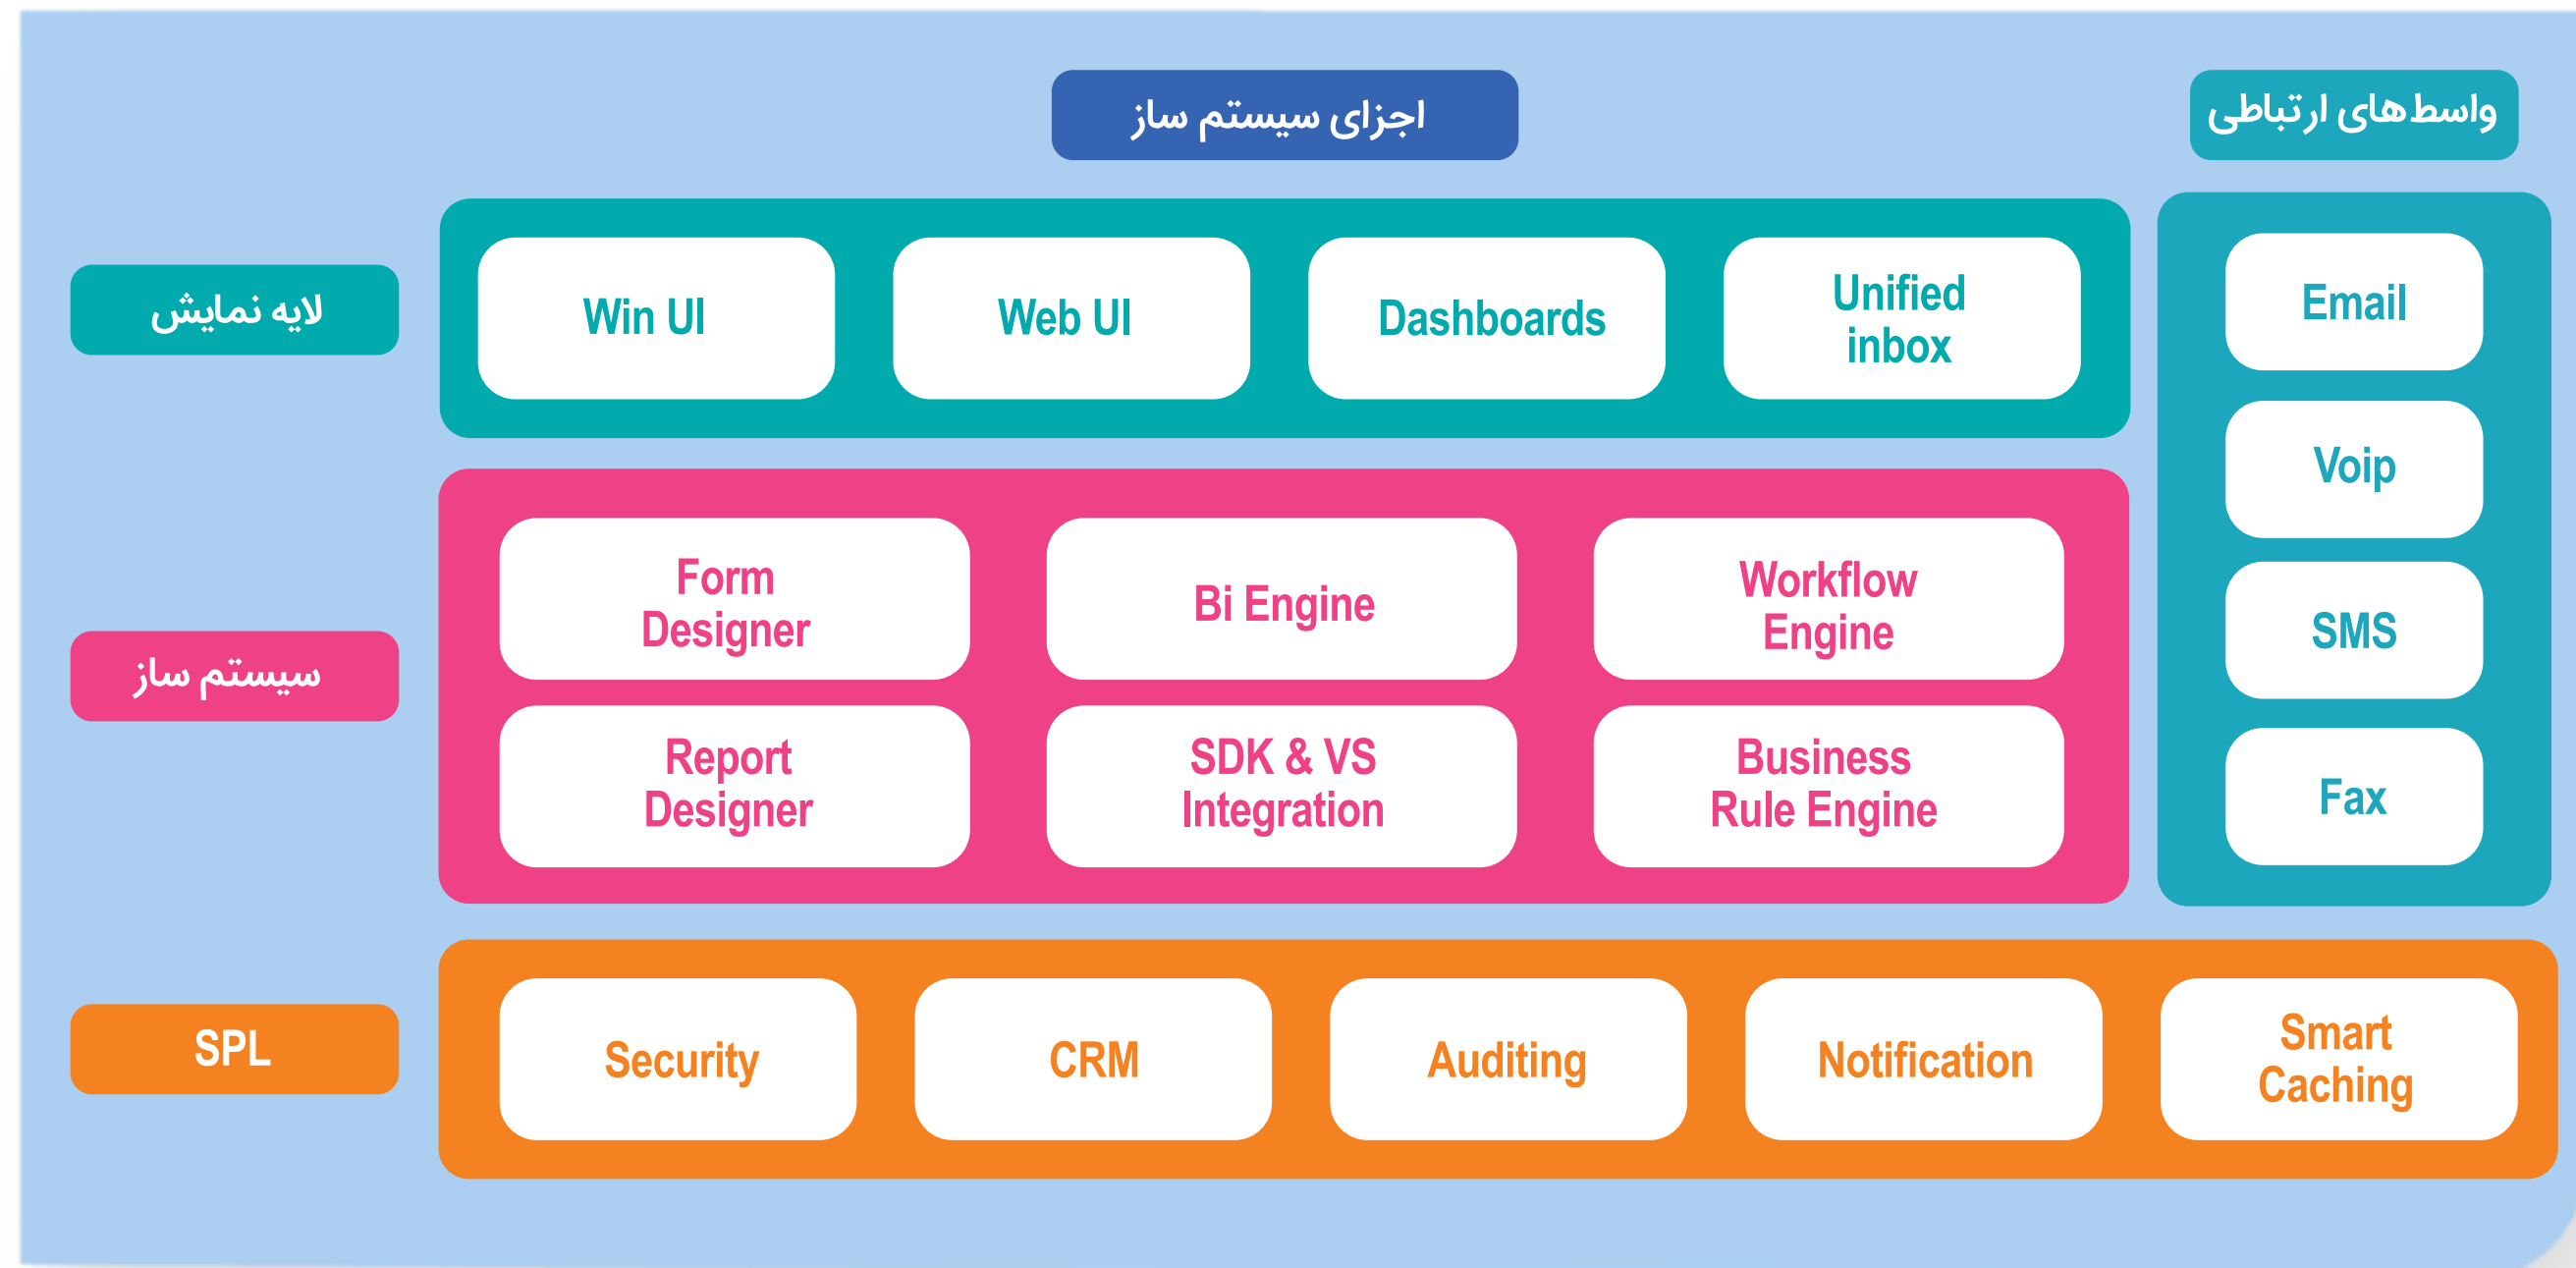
اجزای سیستم ساز

واسط‌های ارتباطی

لایه نمایش

Win UI

Web UI

Dashboards

Unified inbox

Email

Voip

SMS

Fax

سیستم ساز

Form Designer

Bi Engine

Workflow Engine

Report Designer

SDK & VS Integration

Business Rule Engine

SPL

Security

CRM

Auditing

Notification

Smart Caching